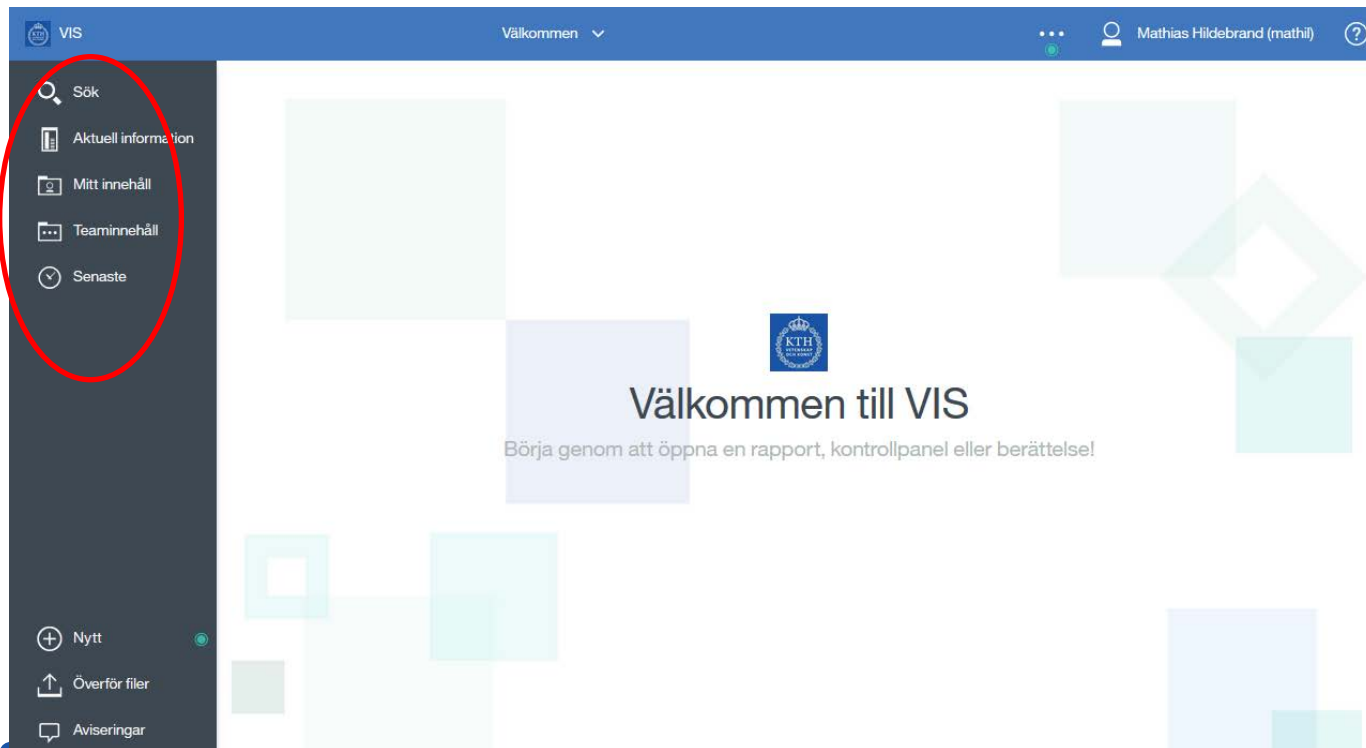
VIS

Välkommen

Mathias Hildebrand (mathil)

?

Sök

Aktuell information

Mitt innehåll

Teaminnehåll

Senaste

KTH

Välkommen till VIS

Börja genom att öppna en rapport, kontrollpanel eller berättelse!

Nytt

Överför filer

Aviseringar